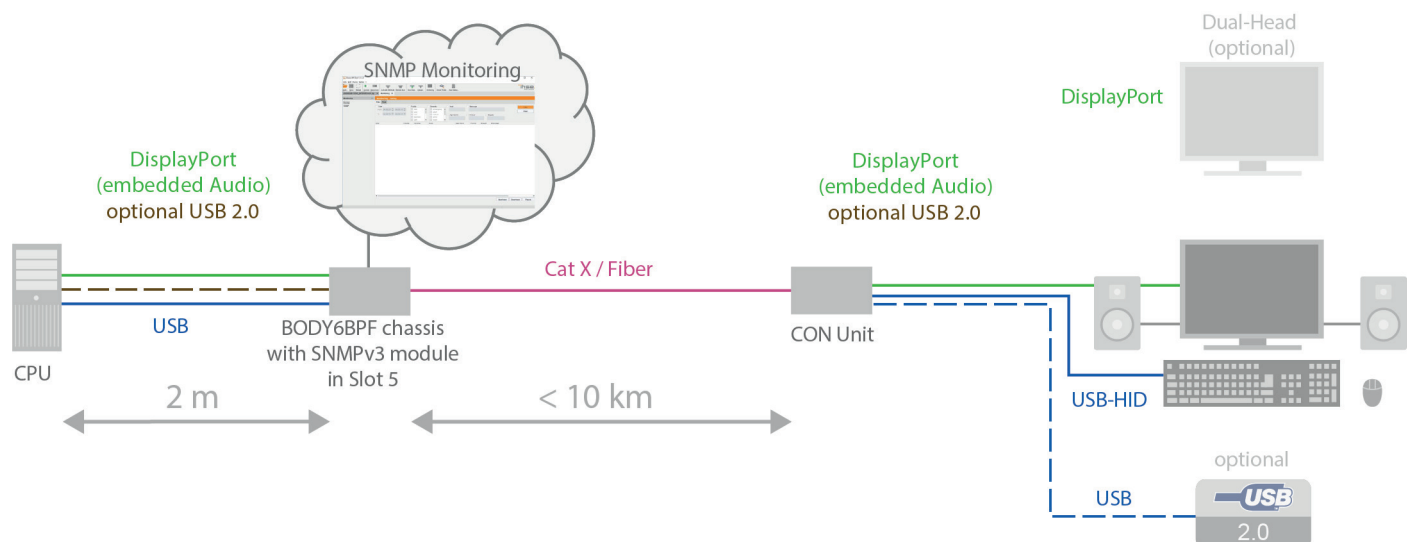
SNMP Monitoring

Dual-Head
(optional)

DisplayPort

DisplayPort
(embedded Audio)
optional USB 2.0

DisplayPort
(embedded Audio)
optional USB 2.0

Cat X / Fiber

USB

BODY6BPF chassis
with SNMPv3 module
in Slot 5

CON Unit

CPU

2 m

< 10 km

USB-HID

optional

USB

USB
2.0